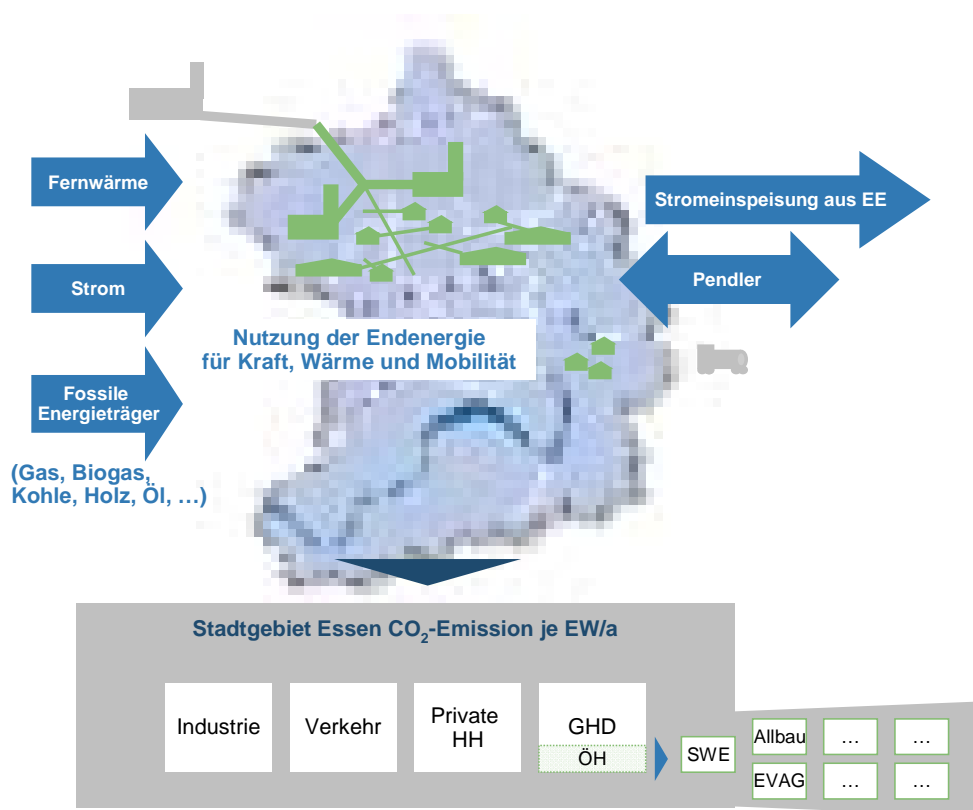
Fernwärme

Strom

Fossile Energieträger

(Gas, Biogas, Kohle, Holz, Öl, …)

Nutzung der Endenergie für Kraft, Wärme und Mobilität

Stromeinspeisung aus EE

Pendler

Stadtgebiet Essen $CO_2$-Emission je EW/a

Industrie

Verkehr

Private HH

GHD

ÖH

SWE

Allbau

…

…

EVAG

…

…